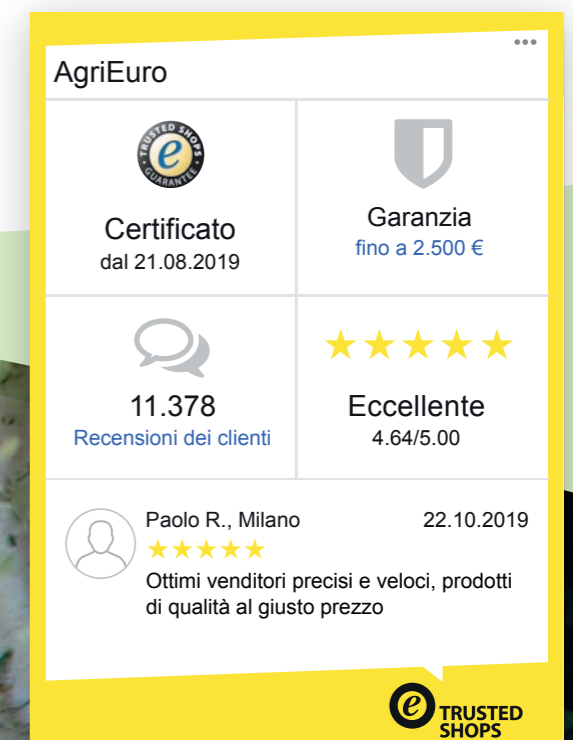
•••

AgriEuro

TRUSTED SHOPS GUARANTEE

Certificato
dal 21.08.2019

Garanzia
fino a 2.500 €

11.378
Recensioni dei clienti

★★★★★
Eccellente
4.64/5.00

Paolo R., Milano 22.10.2019
★★★★★
Ottimi venditori precisi e veloci, prodotti di qualità al giusto prezzo

TRUSTED SHOPS